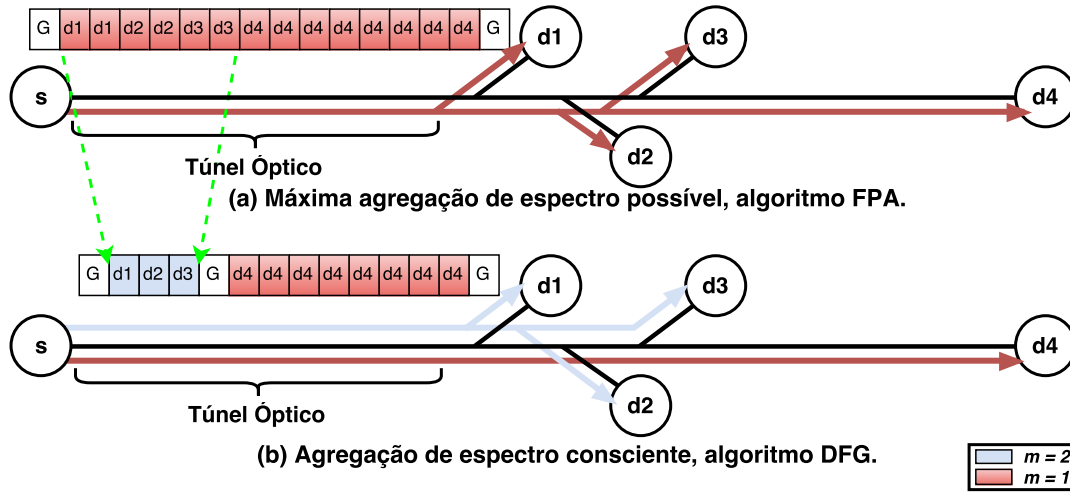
| G | d1 | d1 | d2 | d2 | d3 | d3 | d4 | d4 | d4 | d4 | d4 | d4 | d4 | G |
|---|---|---|---|---|---|---|---|---|---|---|---|---|---|---|

d1

d3

s

d4

d2

Túnel Óptico

(a) Máxima agregação de espectro possível, algoritmo FPA.

| G | d1 | d2 | d3 | G | d4 | d4 | d4 | d4 | d4 | d4 | d4 | d4 | G |
|---|---|---|---|---|---|---|---|---|---|---|---|---|---|

d1

d3

s

d4

d2

Túnel Óptico

(b) Agregação de espectro consciente, algoritmo DFG.

m = 2

m = 1